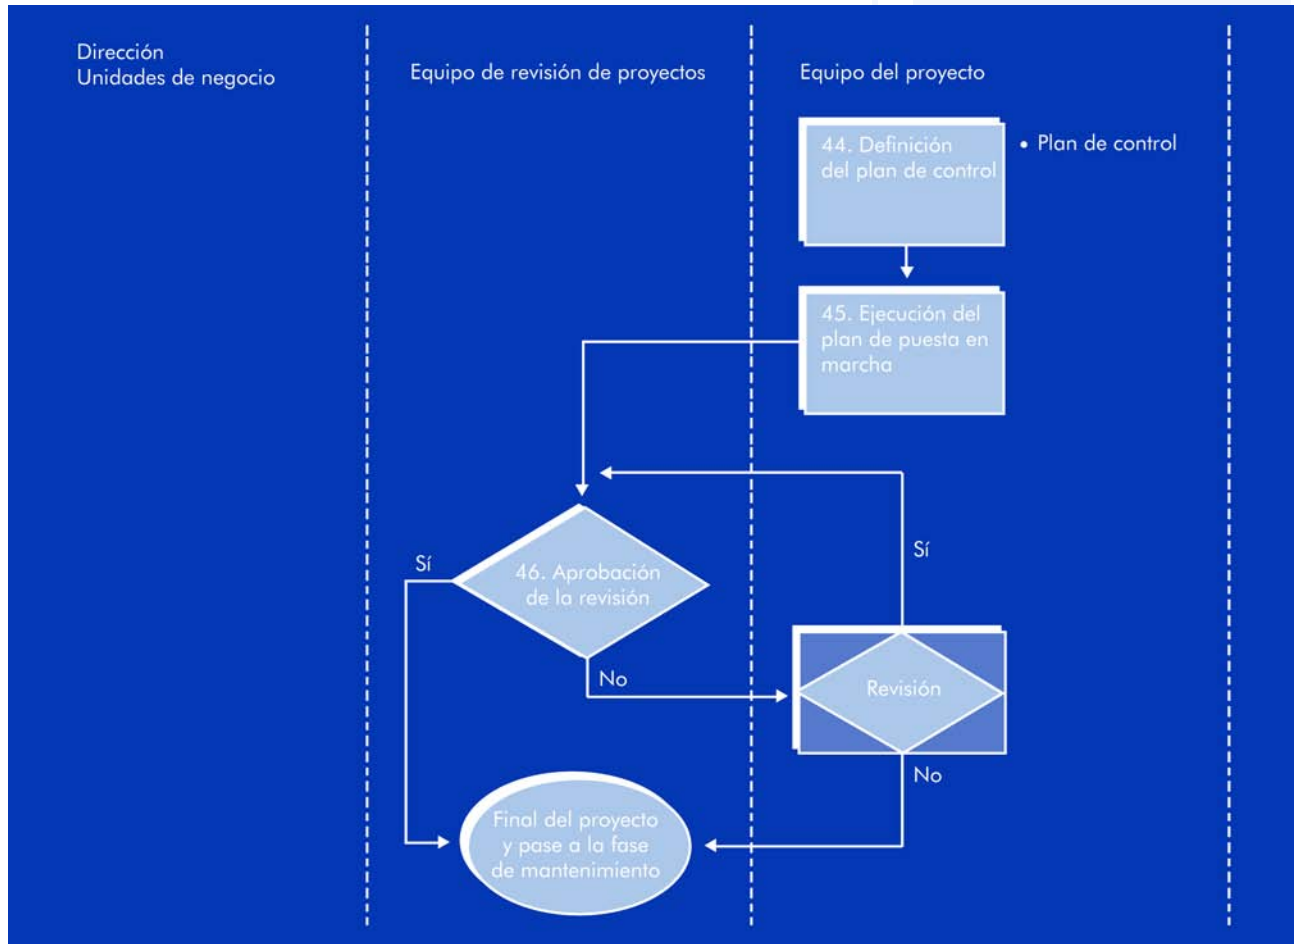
Dirección
Unidades de negocio

Equipo de revisión de proyectos

Equipo del proyecto

44. Definición del plan de control

• Plan de control

45. Ejecución del plan de puesta en marcha

Sí

Sí

46. Aprobación de la revisión

No

Revisión

No

Final del proyecto y pase a la fase de mantenimiento